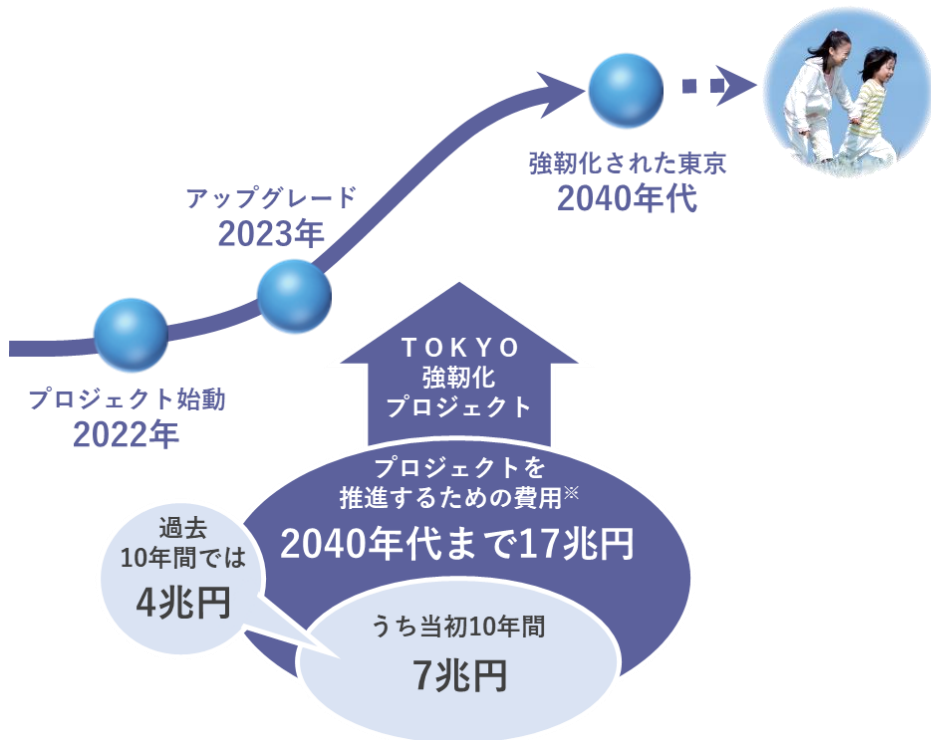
強靭化された東京
2040年代

アップグレード
2023年

プロジェクト始動
2022年

TOKYO
強靭化
プロジェクト

プロジェクトを
推進するための費用※
2040年代まで17兆円

過去
10年間では
4兆円

うち当初10年間
7兆円